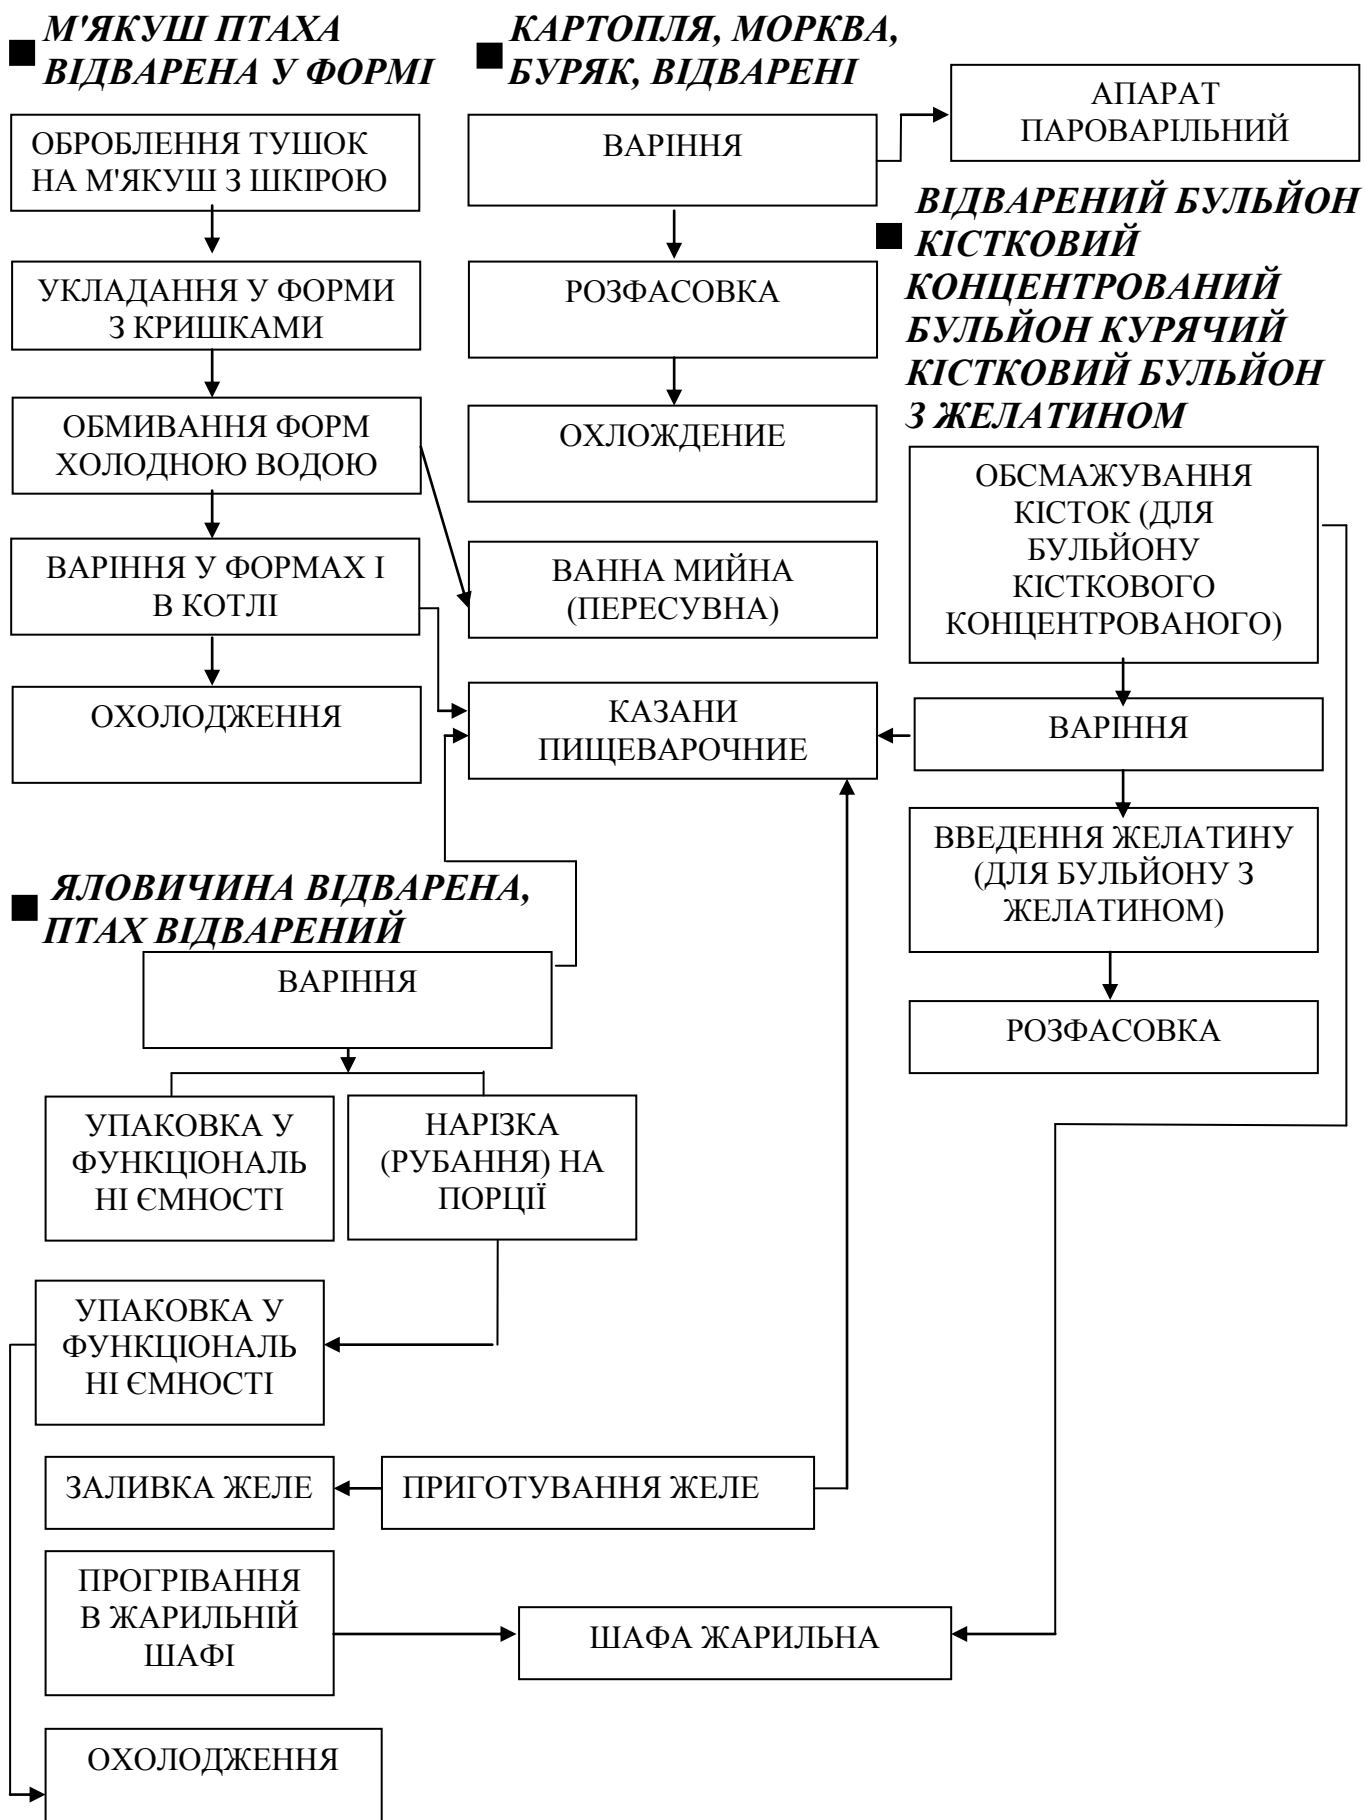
М'ЯКУШ ПТАХА ВІДВАРЕНА У ФОРМІ

ОБРОБЛЕННЯ ТУШОК НА М'ЯКУШ З ШКІРОЮ

УКЛАДАННЯ У ФОРМИ З КРИШКАМИ

ОБМИВАННЯ ФОРМ ХОЛОДНОЮ ВОДОЮ

ВАРІННЯ У ФОРМАХ І В КОТЛІ

ОХОЛОДЖЕННЯ

КАРТОПЛЯ, МОРКВА, БУРЯК, ВІДВАРЕНІ

ВАРІННЯ

АПАРАТ ПАРОВАРІЛЬНИЙ

РОЗФАСОВКА

ОХЛОЖДЕНИЕ

ВАННА МИЙНА (ПЕРЕСУВНА)

КАЗАНИ ПИЩЕВАРОЧНИЕ

ВІДВАРЕНИЙ БУЛЬЙОН КІСТКОВИЙ КОНЦЕНТРОВАНИЙ БУЛЬЙОН КУРЯЧИЙ КІСТКОВИЙ БУЛЬЙОН З ЖЕЛАТИНОМ

ОБСМАЖУВАННЯ КІСТОК (ДЛЯ БУЛЬЙОНУ КІСТКОВОГО КОНЦЕНТРОВАНОГО)

ВАРІННЯ

ВВЕДЕННЯ ЖЕЛАТИНУ (ДЛЯ БУЛЬЙОНУ З ЖЕЛАТИНОМ)

РОЗФАСОВКА

ЯЛОВИЧИНА ВІДВАРЕНА, ПТАХ ВІДВАРЕНИЙ

ВАРІННЯ

УПАКОВКА У ФУНКЦІОНАЛЬНІ ЄМНОСТІ

НАРІЗКА (РУБАННЯ) НА ПОРЦІЇ

УПАКОВКА У ФУНКЦІОНАЛЬНІ ЄМНОСТІ

ЗАЛИВКА ЖЕЛЕ

ПРИГОТУВАННЯ ЖЕЛЕ

ПРОГРІВАННЯ В ЖАРИЛЬНІЙ ШАФІ

ШАФА ЖАРИЛЬНА

ОХОЛОДЖЕННЯ